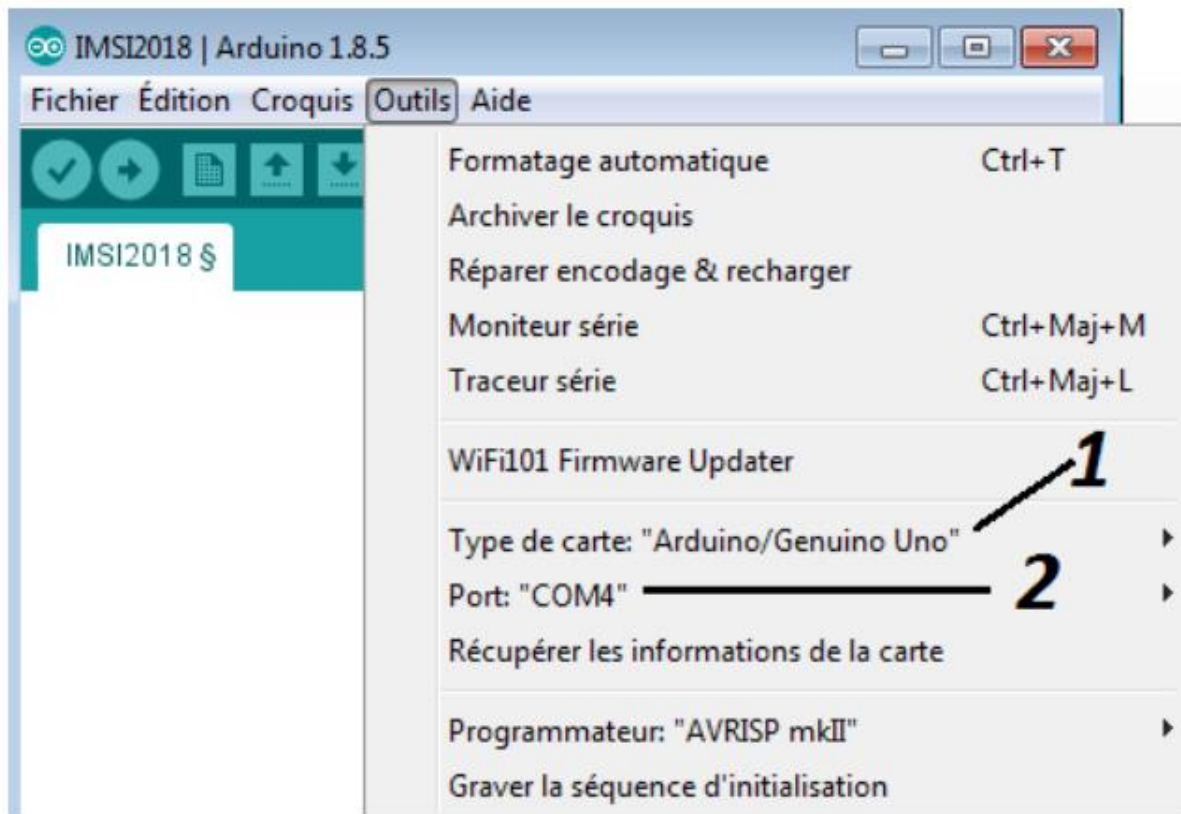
IMSI2018 | Arduino 1.8.5

Fichier Édition Croquis Outils Aide

IMSI2018 §

Formatage automatique Ctrl+T
Archiver le croquis
Réparer encodage & recharger
Moniteur série Ctrl+Maj+M
Traceur série Ctrl+Maj+L

WiFi101 Firmware Updater

Type de carte: "Arduino/Genuino Uno"
Port: "COM4"
Récupérer les informations de la carte

Programmateur: "AVRISP mkII"
Graver la séquence d'initialisation

1

2